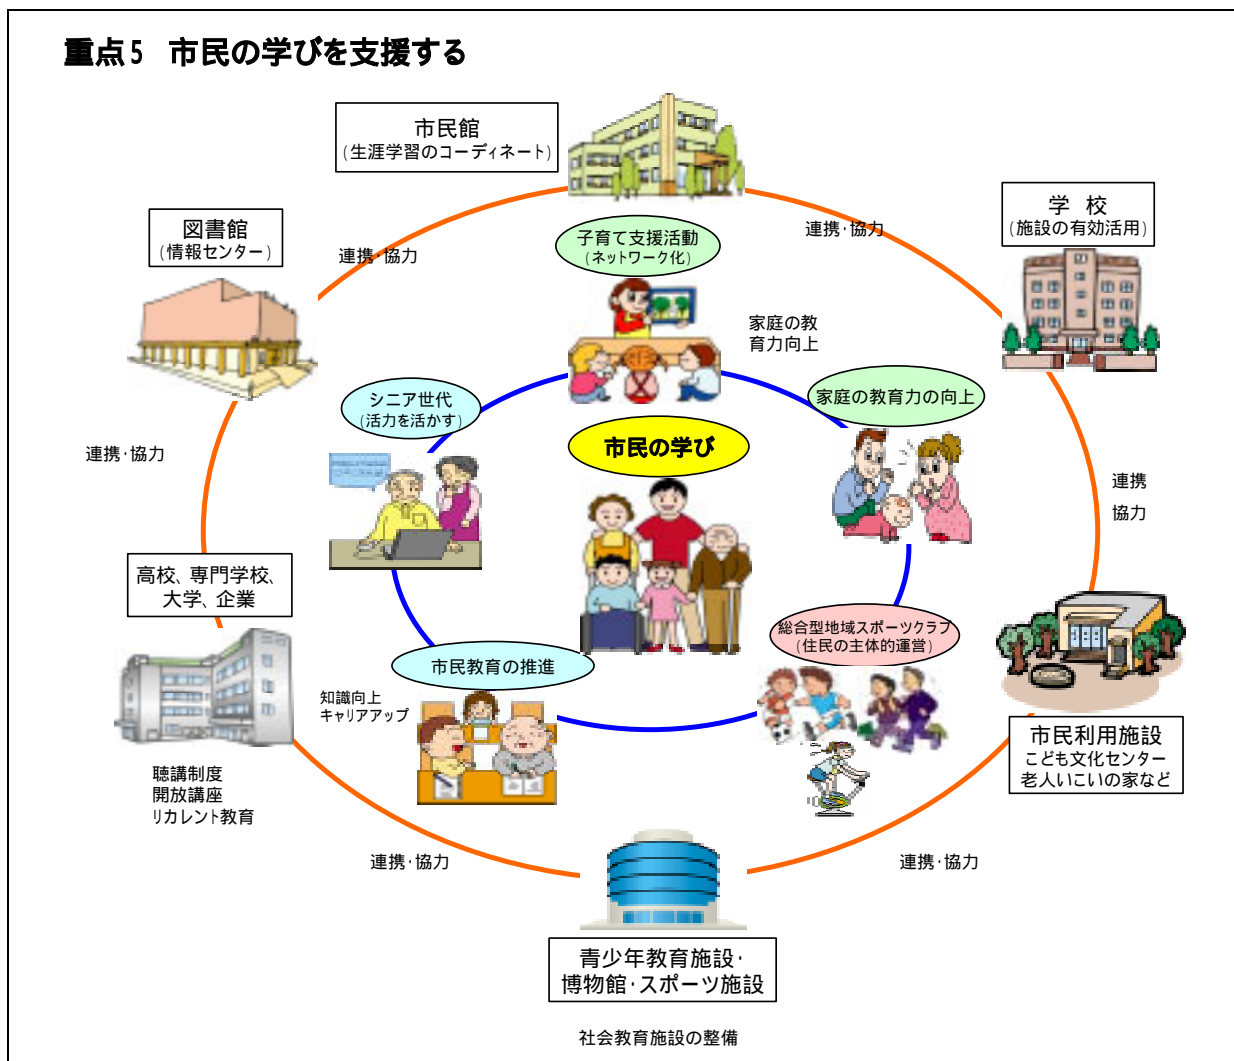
重点5　市民の学びを支援する

市民館
(生涯学習のコーディネート)

学　校
(施設の有効活用)

図書館
(情報センター)

連携･協力

連携･協力

子育て支援活動
(ネットワーク化)

家庭の教育力向上

シニア世代
(活力を活かす)

家庭の教育力の向上

市民の学び

連携･協力

連携
協力

高校、専門学校、大学、企業

総合型地域スポーツクラブ
(住民の主体的運営)

市民教育の推進

知識向上
キャリアアップ

市民利用施設
こども文化センター
老人いこいの家など

聴講制度
開放講座
リカレント教育

連携･協力

連携･協力

青少年教育施設･博物館･スポーツ施設

社会教育施設の整備